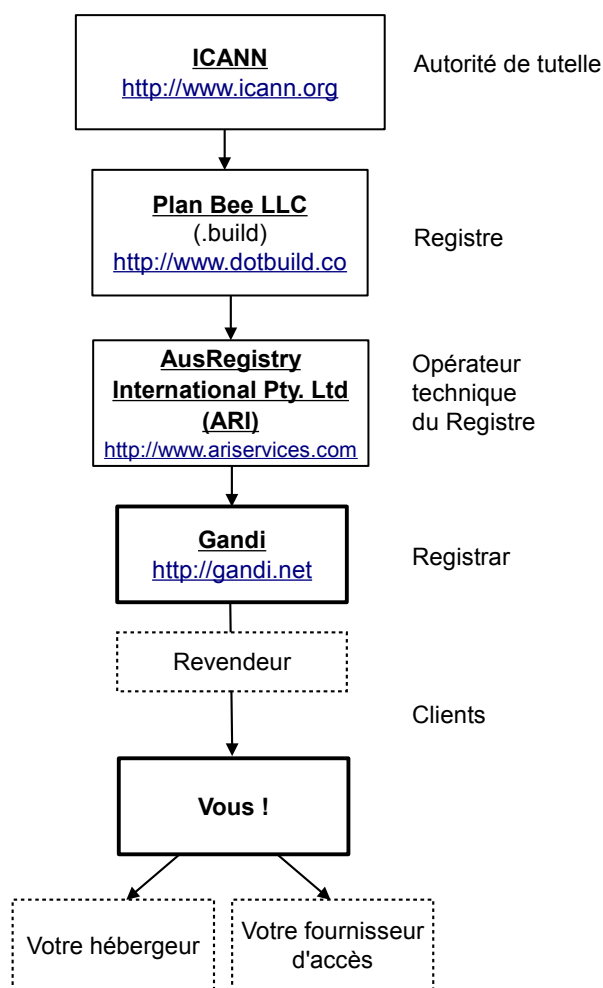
ICANN
http://www.icann.org

Autorité de tutelle

Plan Bee LLC
(.build)
http://www.dotbuild.co

Registre

AusRegistry International Pty. Ltd (ARI)
http://www.ariservices.com

Opérateur technique du Registre

Gandi
http://gandi.net

Registrar

Revendeur

Clients

Vous !

Votre hébergeur

Votre fournisseur d'accès